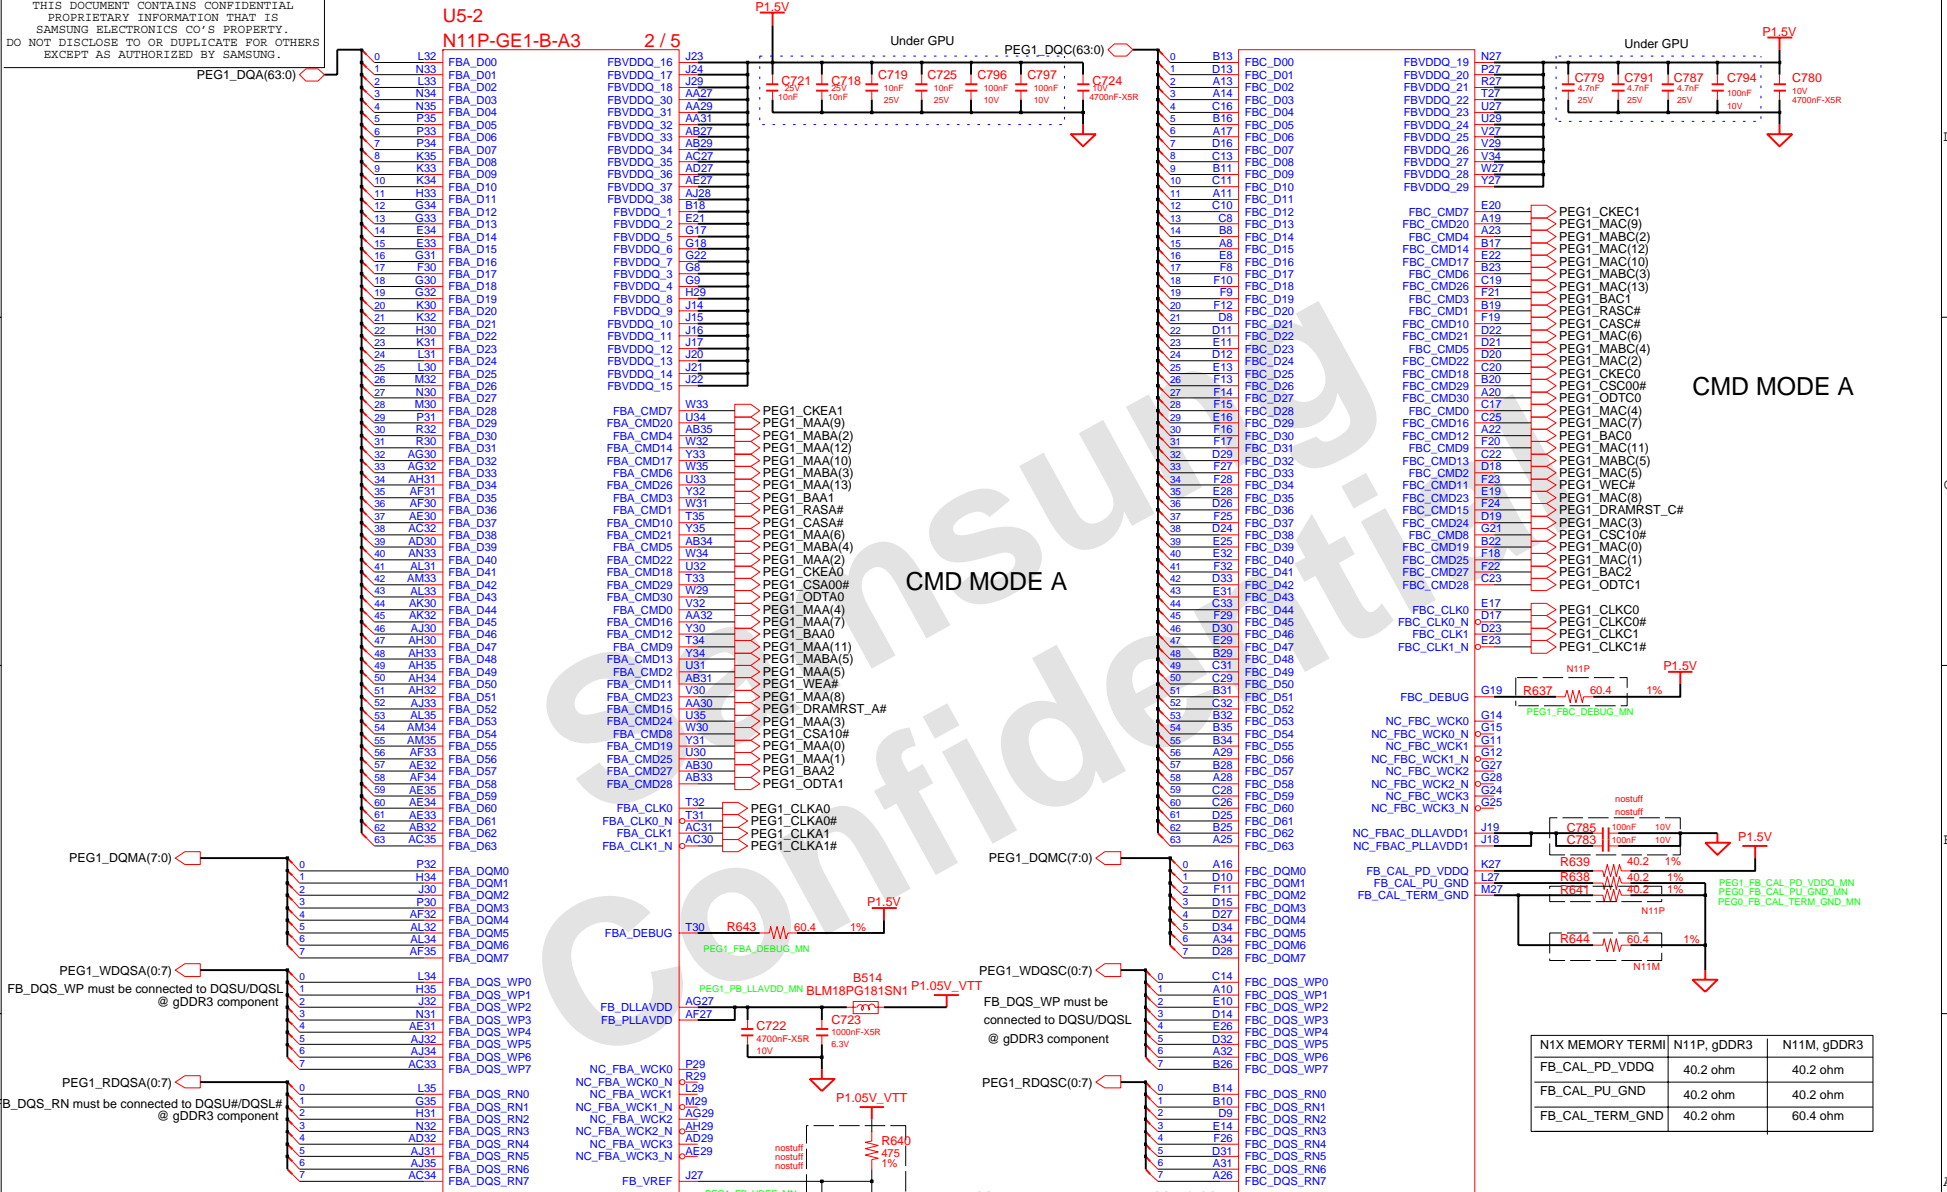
THIS DOCUMENT CONTAINS CONFIDENTIAL PROPRIETARY INFORMATION THAT IS SAMSUNG ELECTRONICS CO'S PROPERTY. DO NOT DISCLOSE TO OR DUPLICATE FOR OTHERS EXCEPT AS AUTHORIZED BY SAMSUNG.

U5-2
N11P-GE1-B-A3 2 / 5

PEG1_DQA(63:0)

FBA_D00 … FBA_D63

FBVDDQ_16 FBVDDQ_17 FBVDDQ_18 FBVDDQ_30 FBVDDQ_31 FBVDDQ_32 FBVDDQ_33 FBVDDQ_34 FBVDDQ_35 FBVDDQ_36 FBVDDQ_37 FBVDDQ_38 FBVDDQ_1 FBVDDQ_2 FBVDDQ_5 FBVDDQ_6 FBVDDQ_7 FBVDDQ_3 FBVDDQ_4 FBVDDQ_8 FBVDDQ_9 FBVDDQ_10 FBVDDQ_11 FBVDDQ_12 FBVDDQ_13 FBVDDQ_14 FBVDDQ_15

P1.5V
Under GPU
C721 25V 10nF C718 25V 10nF C719 10nF 25V C725 10nF 25V C796 100nF 10V C797 100nF 10V C724 10V 4700nF-X5R

FBA_CMD7 W33 PEG1_CKEA1
FBA_CMD20 U34 PEG1_MAA(9)
FBA_CMD4 AB35 PEG1_MABA(2)
FBA_CMD14 W32 PEG1_MAA(12)
FBA_CMD17 Y33 PEG1_MAA(10)
FBA_CMD6 W35 PEG1_MABA(3)
FBA_CMD26 U33 PEG1_MAA(13)
FBA_CMD3 Y32 PEG1_BAA1
FBA_CMD1 W31 PEG1_RASA#
FBA_CMD10 T35 PEG1_CASA#
FBA_CMD21 Y35 PEG1_MAA(6)
FBA_CMD5 AB34 PEG1_MABA(4)
FBA_CMD22 W34 PEG1_MAA(2)
FBA_CMD18 U32 PEG1_CKEA0
FBA_CMD29 T33 PEG1_CSA00#
FBA_CMD30 W29 PEG1_ODTA0
FBA_CMD0 V32 PEG1_MAA(4)
FBA_CMD16 AA32 PEG1_MAA(7)
FBA_CMD12 Y30 PEG1_BAA0
FBA_CMD9 T34 PEG1_MAA(11)
FBA_CMD13 Y34 PEG1_MABA(5)
FBA_CMD2 U31 PEG1_MAA(5)
FBA_CMD11 AB31 PEG1_WEA#
FBA_CMD23 V30 PEG1_MAA(8)
FBA_CMD15 AA30 PEG1_DRAMRST_A#
FBA_CMD24 U35 PEG1_MAA(3)
FBA_CMD8 W30 PEG1_CSA10#
FBA_CMD19 Y31 PEG1_MAA(0)
FBA_CMD25 U30 PEG1_MAA(1)
FBA_CMD27 AB30 PEG1_BAA2
FBA_CMD28 AB33 PEG1_ODTA1

CMD MODE A

FBA_CLK0 T32 PEG1_CLKA0
FBA_CLK0_N T31 PEG1_CLKA0#
FBA_CLK1 AC31 PEG1_CLKA1
FBA_CLK1_N AC30 PEG1_CLKA1#

PEG1_DQMA(7:0)
FBA_DQM0 … FBA_DQM7

FBA_DEBUG T30 R643 60.4 1% P1.5V
PEG1_FBA_DEBUG_MN

PEG1_WDQSA(0:7)
FB_DQS_WP must be connected to DQSU/DQSL @ gDDR3 component
FBA_DQS_WP0 … FBA_DQS_WP7

FB_DLLAVDD AG27 FB_PLLAVDD AF27
PEG1_PB_LLAVDD_MN B514 BLM18PG181SN1 P1.05V_VTT
C722 4700nF-X5R 10V C723 1000nF-X5R 6.3V

PEG1_RDQSA(0:7)
FB_DQS_RN must be connected to DQSU#/DQSL# @ gDDR3 component
FBA_DQS_RN0 … FBA_DQS_RN7

NC_FBA_WCK0 P29 NC_FBA_WCK0_N R29 NC_FBA_WCK1 L29 NC_FBA_WCK1_N M29 NC_FBA_WCK2 AG29 NC_FBA_WCK2_N AH29 NC_FBA_WCK3 AD29 NC_FBA_WCK3_N AE29
FB_VREF J27
P1.05V_VTT R640 475 1% nostuff nostuff nostuff

PEG1_DQC(63:0)
FBC_D00 … FBC_D63

Under GPU P1.5V
FBVDDQ_19 FBVDDQ_20 FBVDDQ_21 FBVDDQ_22 FBVDDQ_23 FBVDDQ_24 FBVDDQ_25 FBVDDQ_26 FBVDDQ_27 FBVDDQ_28 FBVDDQ_29
C779 4.7nF 25V C791 4.7nF 25V C787 4.7nF 25V C794 100nF 10V C780 10V 4700nF-X5R

FBC_CMD7 E20 PEG1_CKEC1
FBC_CMD20 A19 PEG1_MAC(9)
FBC_CMD4 A23 PEG1_MABC(2)
FBC_CMD14 B17 PEG1_MAC(12)
FBC_CMD17 E22 PEG1_MAC(10)
FBC_CMD6 B23 PEG1_MABC(3)
FBC_CMD26 C19 PEG1_MAC(13)
FBC_CMD3 F21 PEG1_BAC1
FBC_CMD1 B19 PEG1_RASC#
FBC_CMD10 F19 PEG1_CASC#
FBC_CMD21 D22 PEG1_MAC(6)
FBC_CMD5 D21 PEG1_MABC(4)
FBC_CMD22 D20 PEG1_MAC(2)
FBC_CMD18 C20 PEG1_CKEC0
FBC_CMD29 B20 PEG1_CSC00#
FBC_CMD30 A20 PEG1_ODTC0
FBC_CMD0 C17 PEG1_MAC(4)
FBC_CMD16 C25 PEG1_MAC(7)
FBC_CMD12 A22 PEG1_BAC0
FBC_CMD9 F20 PEG1_MAC(11)
FBC_CMD13 C22 PEG1_MABC(5)
FBC_CMD2 D18 PEG1_MAC(5)
FBC_CMD11 F23 PEG1_WEC#
FBC_CMD23 E19 PEG1_MAC(8)
FBC_CMD15 F24 PEG1_DRAMRST_C#
FBC_CMD24 D19 PEG1_MAC(3)
FBC_CMD8 G21 PEG1_CSC10#
FBC_CMD19 B22 PEG1_MAC(0)
FBC_CMD25 F18 PEG1_MAC(1)
FBC_CMD27 F22 PEG1_BAC2
FBC_CMD28 C23 PEG1_ODTC1

CMD MODE A

FBC_CLK0 E17 PEG1_CLKC0
FBC_CLK0_N D17 PEG1_CLKC0#
FBC_CLK1 D23 PEG1_CLKC1
FBC_CLK1_N E23 PEG1_CLKC1#

N11P P1.5V
FBC_DEBUG G19 R637 60.4 1%
PEG1_FBC_DEBUG_MN

NC_FBC_WCK0 G14 NC_FBC_WCK0_N G15 NC_FBC_WCK1 G11 NC_FBC_WCK1_N G12 NC_FBC_WCK2 G27 NC_FBC_WCK2_N G28 NC_FBC_WCK3 G24 NC_FBC_WCK3_N G25

nostuff nostuff
NC_FBAC_DLLAVDD1 J19 NC_FBAC_PLLAVDD1 J18
C785 100nF 10V C783 100nF 10V P1.5V

FB_CAL_PD_VDDQ K27 R639 40.2 1%
FB_CAL_PU_GND L27 R638 40.2 1%
FB_CAL_TERM_GND M27 R641 40.2 1%
N11P
PEG1_FB_CAL_PD_VDDQ_MN PEG0_FB_CAL_PU_GND_MN PEG0_FB_CAL_TERM_GND_MN
R644 60.4 1%
N11M

PEG1_DQMC(7:0)
FBC_DQM0 … FBC_DQM7

PEG1_WDQSC(0:7)
FB_DQS_WP must be connected to DQSU/DQSL @ gDDR3 component
FBC_DQS_WP0 … FBC_DQS_WP7

PEG1_RDQSC(0:7)
FBC_DQS_RN0 … FBC_DQS_RN7

| N1X MEMORY TERMI | N11P, gDDR3 | N11M, gDDR3 |
|---|---|---|
| FB_CAL_PD_VDDQ | 40.2 ohm | 40.2 ohm |
| FB_CAL_PU_GND | 40.2 ohm | 40.2 ohm |
| FB_CAL_TERM_GND | 40.2 ohm | 60.4 ohm |

Samsung Confidential